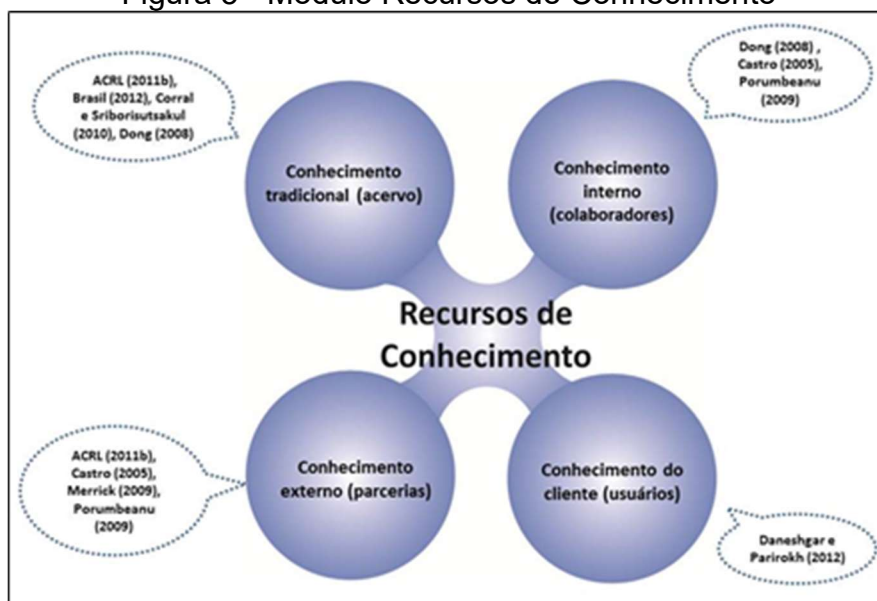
Figura 3 - Modelo Recursos de Conhecimento

ACRL (2011b), Brasil (2012), Corral e Sriborisutsakul (2010), Dong (2008)

Dong (2008) , Castro (2005), Porumbeanu (2009)

Conhecimento tradicional (acervo)

Conhecimento interno (colaboradores)

Recursos de Conhecimento

ACRL (2011b), Castro (2005), Merrick (2009), Porumbeanu (2009)

Conhecimento externo (parcerias)

Conhecimento do cliente (usuários)

Daneshgar e Parirokh (2012)